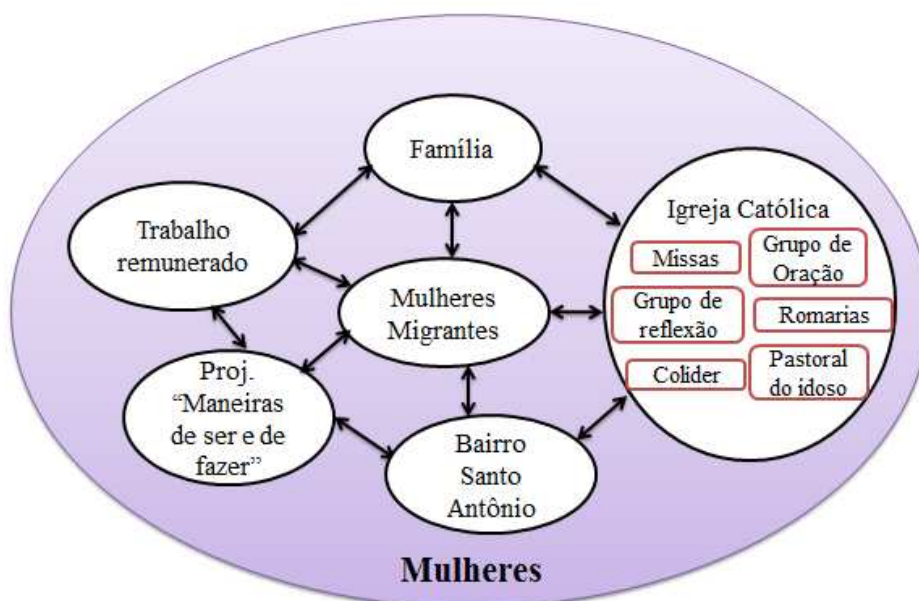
Família

Trabalho remunerado

Mulheres Migrantes

Igreja Católica

Missas

Grupo de Oração

Grupo de reflexão

Romarias

Colider

Pastoral do idoso

Proj. "Maneiras de ser e de fazer"

Bairro Santo Antônio

Mulheres